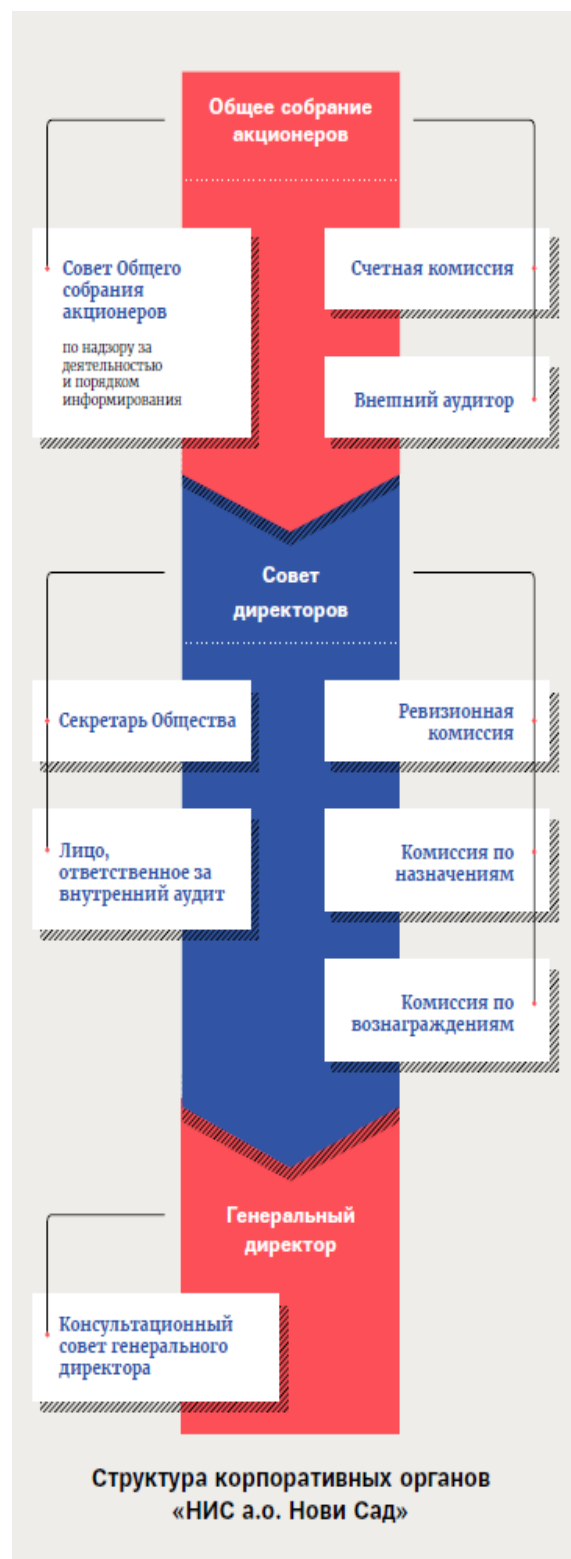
Общее собрание акционеров

Совет Общего собрания акционеров

по надзору за деятельностью и порядком информирования

Счетная комиссия

Внешний аудитор

Совет директоров

Секретарь Общества

Ревизионная комиссия

Лицо, ответственное за внутренний аудит

Комиссия по назначениям

Комиссия по вознаграждениям

Генеральный директор

Консультационный совет генерального директора

Структура корпоративных органов «НИС а.о. Нови Сад»